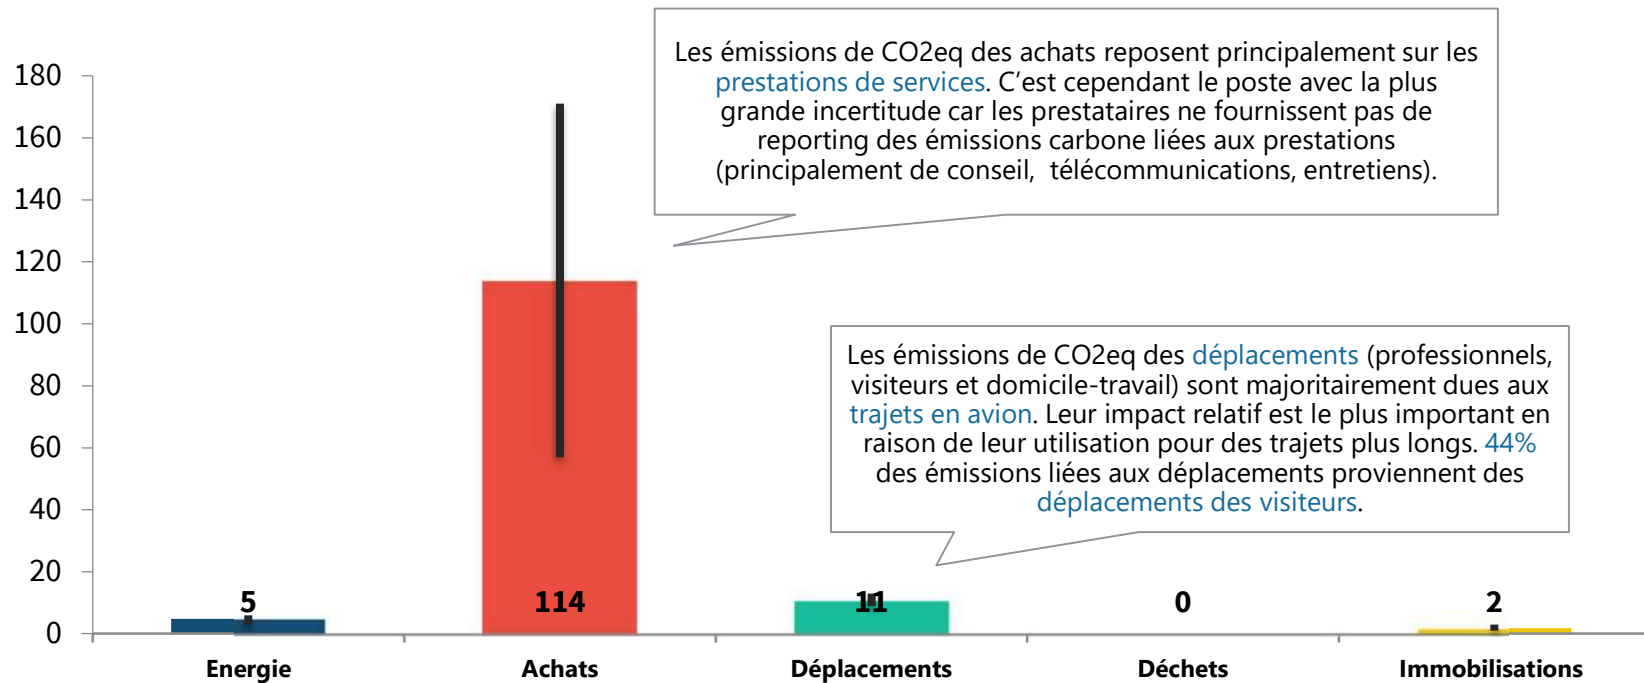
180
160
140
120
100
80
60
40
20
0

Les émissions de CO2eq des achats reposent principalement sur les prestations de services. C'est cependant le poste avec la plus grande incertitude car les prestataires ne fournissent pas de reporting des émissions carbone liées aux prestations (principalement de conseil, télécommunications, entretiens).

Les émissions de CO2eq des déplacements (professionnels, visiteurs et domicile-travail) sont majoritairement dues aux trajets en avion. Leur impact relatif est le plus important en raison de leur utilisation pour des trajets plus longs. 44% des émissions liées aux déplacements proviennent des déplacements des visiteurs.

5
114
11
0
2

Energie
Achats
Déplacements
Déchets
Immobilisations